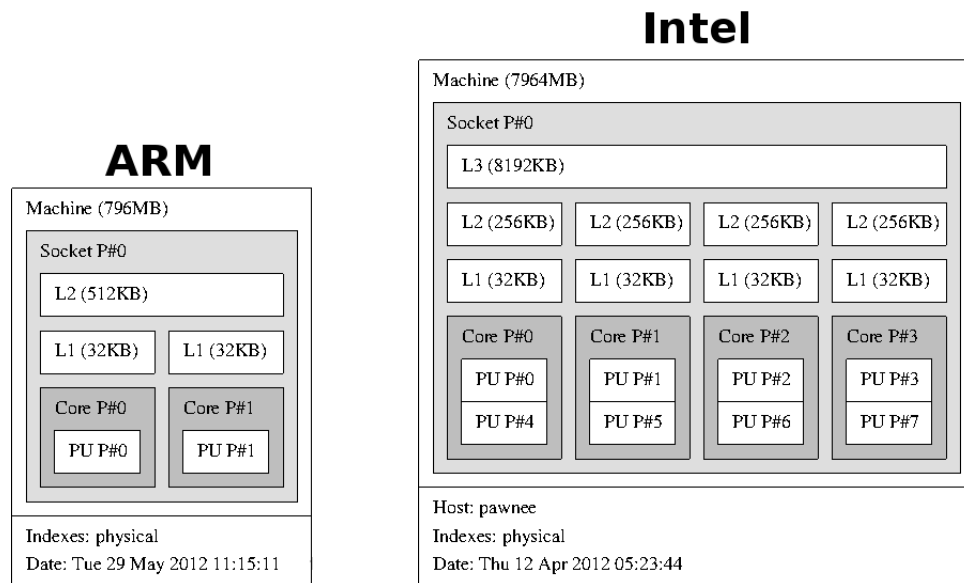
ARM

Machine (796MB)

Socket P#0

L2 (512KB)

L1 (32KB)

L1 (32KB)

Core P#0

PU P#0

Core P#1

PU P#1

Indexes: physical

Date: Tue 29 May 2012 11:15:11

Intel

Machine (7964MB)

Socket P#0

L3 (8192KB)

L2 (256KB)

L2 (256KB)

L2 (256KB)

L2 (256KB)

L1 (32KB)

L1 (32KB)

L1 (32KB)

L1 (32KB)

Core P#0

PU P#0

PU P#4

Core P#1

PU P#1

PU P#5

Core P#2

PU P#2

PU P#6

Core P#3

PU P#3

PU P#7

Host: pawnee

Indexes: physical

Date: Thu 12 Apr 2012 05:23:44